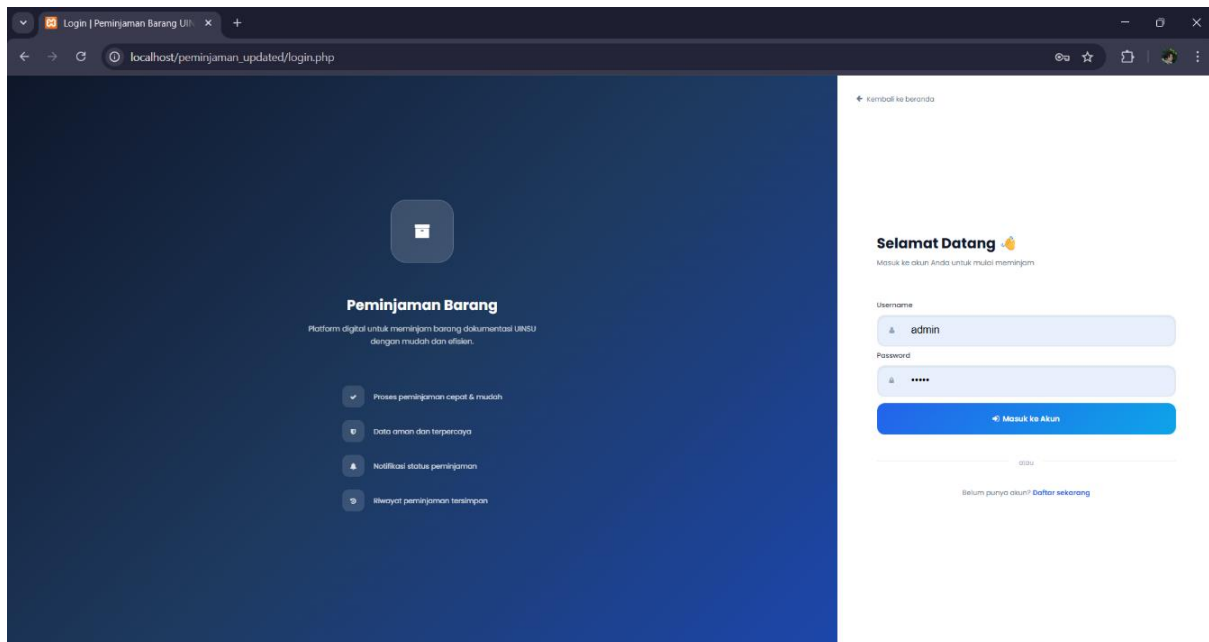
Login | Peminjaman Barang UIN ×
+

localhost/peminjaman_updated/login.php

Peminjaman Barang

Platform digital untuk meminjam barang dokumentasi UINSU dengan mudah dan efisien.

Proses peminjaman cepat & mudah

Data aman dan terpercaya

Notifikasi status peminjaman

Riwayat peminjaman tersimpan

← Kembali ke beranda

Selamat Datang 👋

Masuk ke akun Anda untuk mulai meminjam

Username

admin

Password

•••••

Masuk ke Akun

atau

Belum punya akun? Daftar sekarang